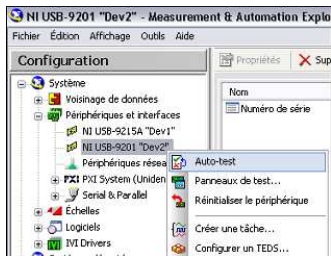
NI USB-9201 "Dev2" - Measurement & Automation Explo

Fichier Édition Affichage Outils Aide

Configuration

Propriétés Sup

Système

Voisinage de données

Périphériques et interfaces

NI USB-9215A "Dev1"

NI USB-9201 "Dev2"

Périphériques résea

PXI System (Uniden

Serial & Parallel

Échelles

Logiciels

IVI Drivers

Nom

Numéro de série

Auto-test

Panneaux de test...

Réinitialiser le périphérique

Créer une tâche...

Configurer un TEDS...